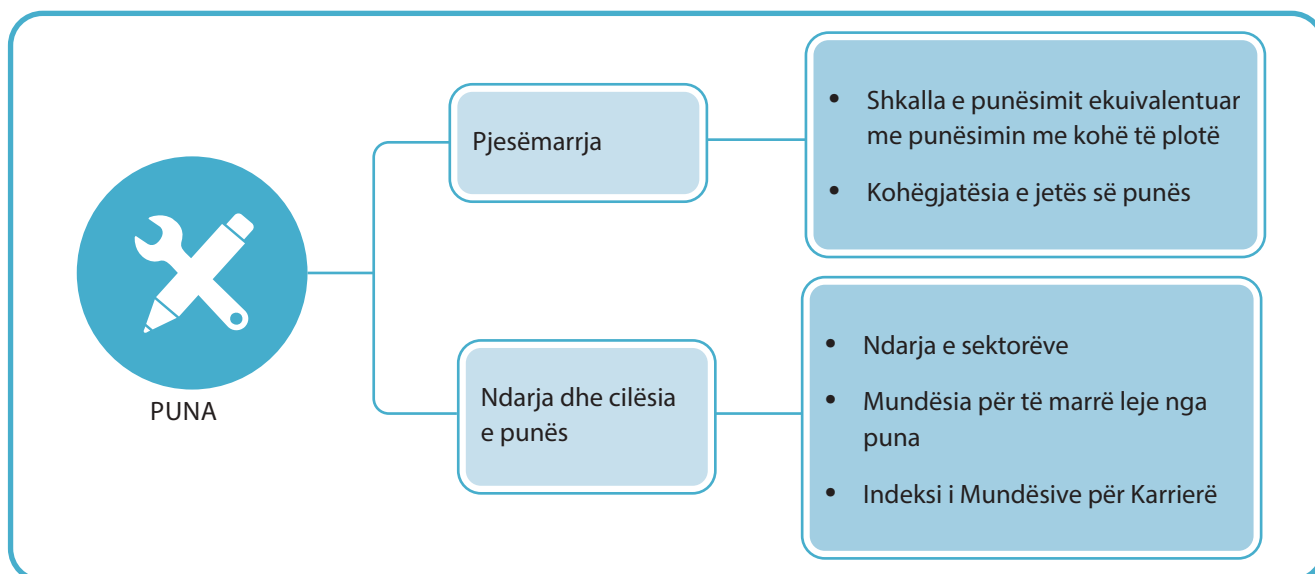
PUNA

Pjesëmarrja

- Shkalla e punësimit ekuivalentuar me punësimin me kohë të plotë
- Kohëgjatësia e jetës së punës

Ndarja dhe cilësia e punës

- Ndarja e sektorëve
- Mundësia për të marrë leje nga puna
- Indeksi i Mundësive për Karrierë